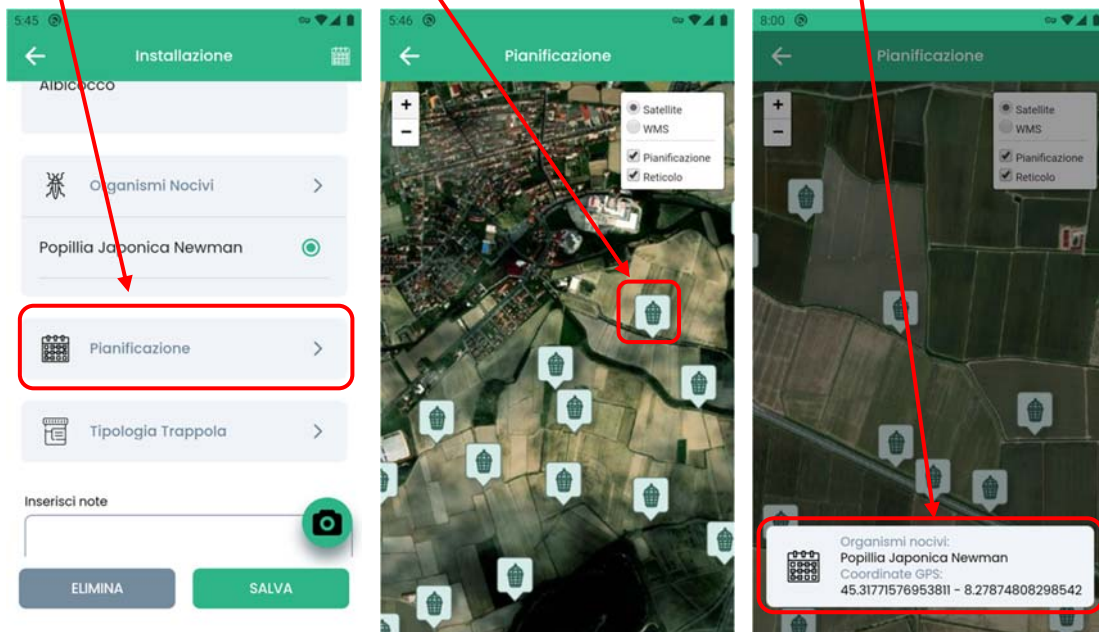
5:45

Installazione

Albicocco

Organismi Nocivi

Popillia Japonica Newman

Pianificazione

Tipologia Trappola

Inserisci note

ELIMINA

SALVA

5:46

Pianificazione

+
−

Satellite
WMS
Pianificazione
Reticolo

8:00

Pianificazione

+
−

Satellite
WMS
Pianificazione
Reticolo

Organismi nocivi:
Popillia Japonica Newman
Coordinate GPS:
45.31771576953811 - 8.27874808298542